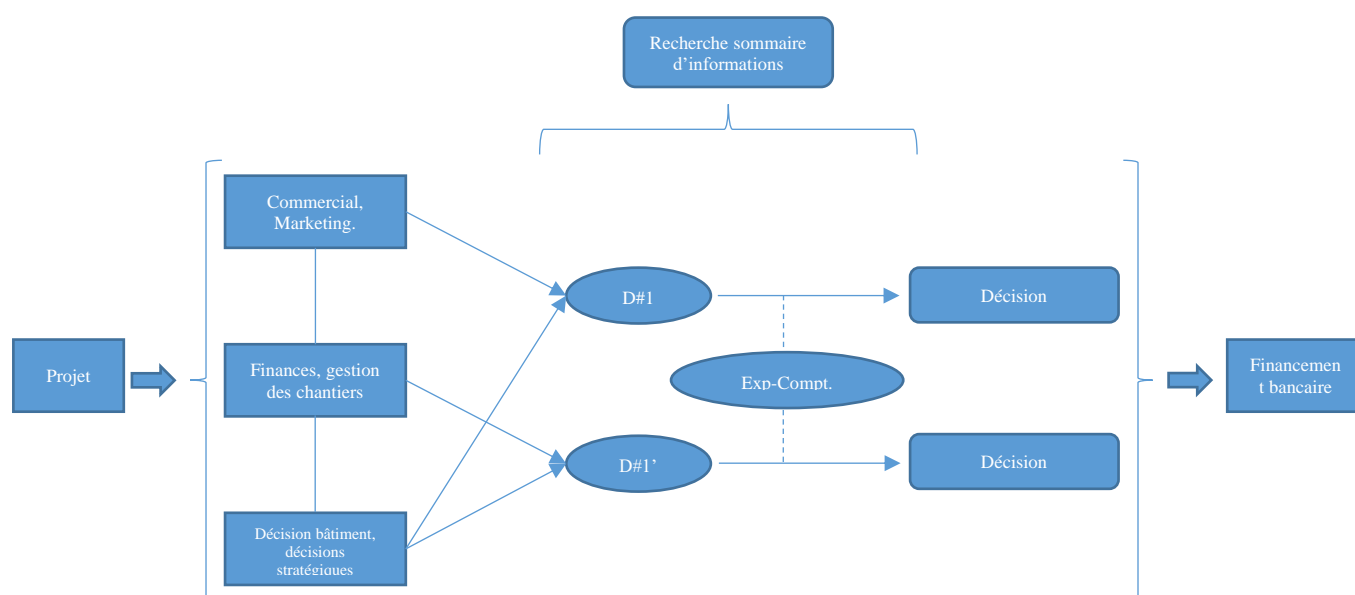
Recherche sommaire d'informations

Projet

Commercial, Marketing.

Finances, gestion des chantiers

Décision bâtiment, décisions stratégiques

D#1

D#1'

Exp-Compt.

Décision

Décision

Financemen t bancaire